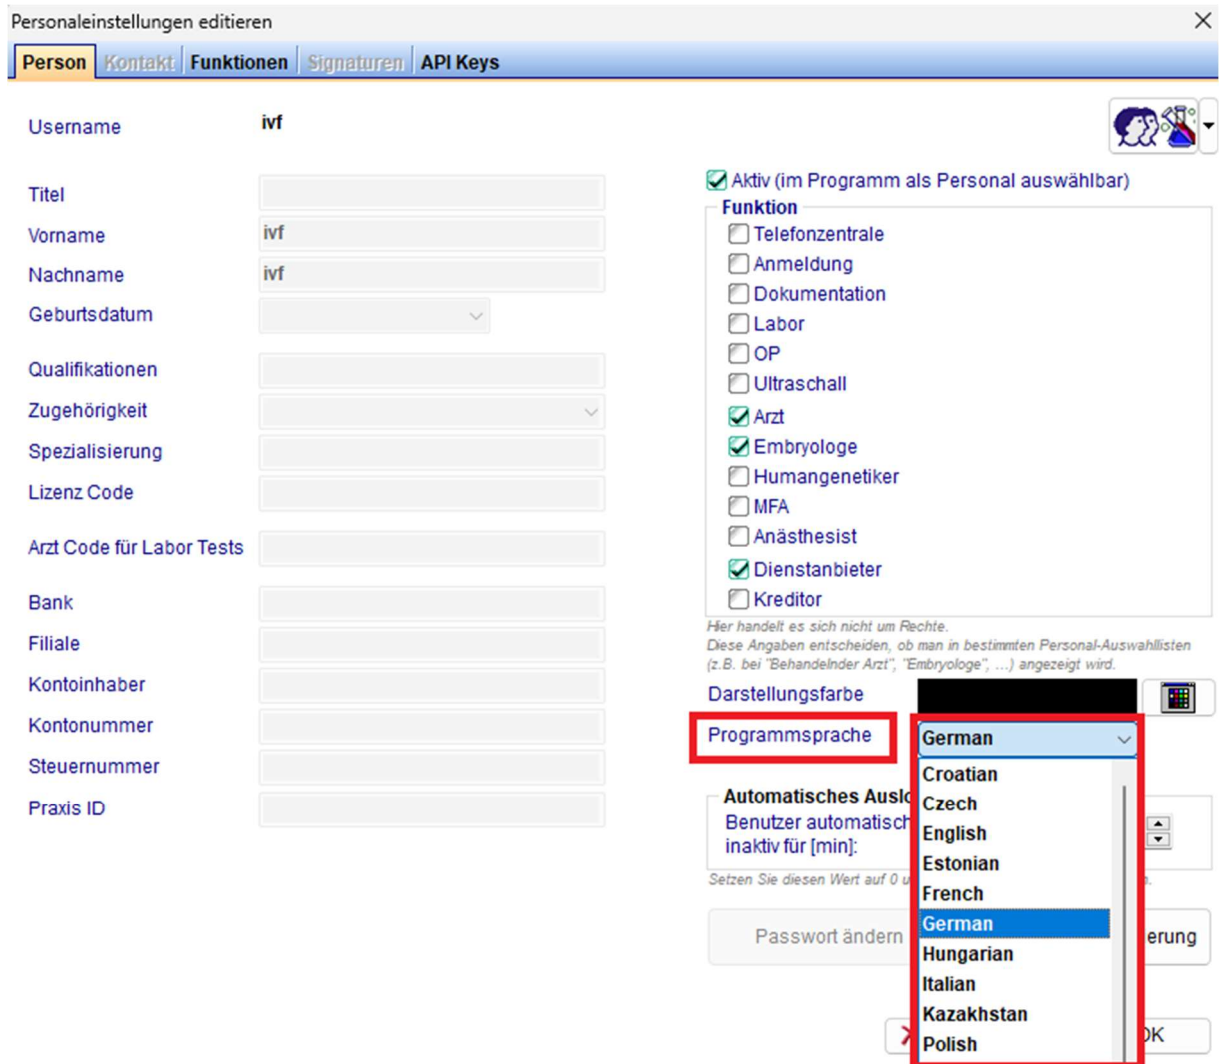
Personaleinstellungen editieren

Person | Kontakt | Funktionen | Signaturen | API Keys

Username ivf

Titel

Vorname ivf

Nachname ivf

Geburtsdatum

Qualifikationen

Zugehörigkeit

Spezialisierung

Lizenz Code

Arzt Code für Labor Tests

Bank

Filiale

Kontoinhaber

Kontonummer

Steuernummer

Praxis ID

Aktiv (im Programm als Personal auswählbar)

Funktion

Telefonzentrale
Anmeldung
Dokumentation
Labor
OP
Ultraschall
Arzt
Embryologe
Humangenetiker
MFA
Anästhesist
Dienstanbieter
Kreditor

Hier handelt es sich nicht um Rechte.
Diese Angaben entscheiden, ob man in bestimmten Personal-Auswahllisten (z.B. bei "Behandelnder Arzt", "Embryologe", ...) angezeigt wird.

Darstellungsfarbe

Programmsprache German

Croatian
Czech
English
Estonian
French
German
Hungarian
Italian
Kazakhstan
Polish

Automatisches Auslo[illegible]
Benutzer automatisch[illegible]
inaktiv für [min]:

Setzen Sie diesen Wert auf 0 u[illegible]

Passwort ändern

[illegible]erung

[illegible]K